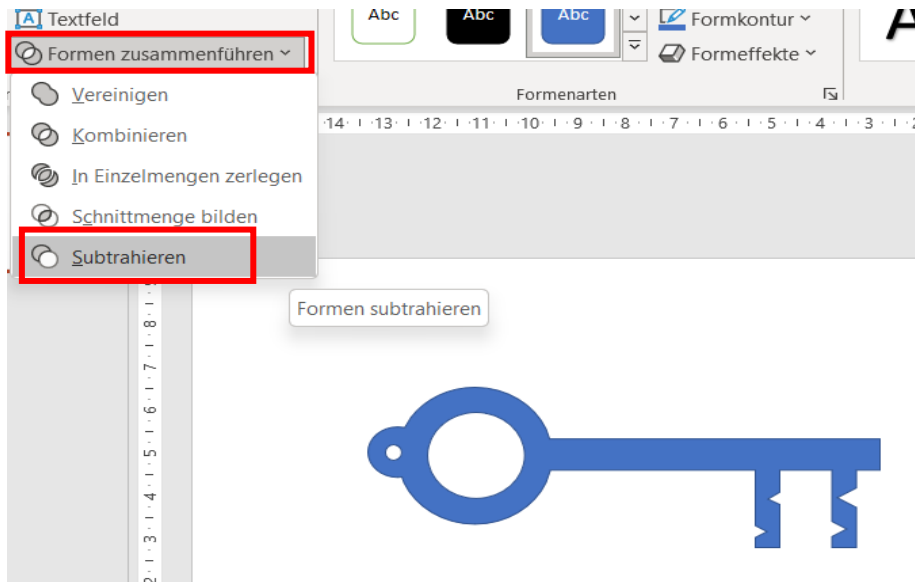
Textfeld
Formen zusammenführen
Vereinigen
Kombinieren
In Einzelmengen zerlegen
Schnittmenge bilden
Subtrahieren
Abc
Abc
Abc
Formkontur
Formeffekte
Formenarten
·14· ı ·13· ı ·12· ı ·11· ı ·10· ı ·9· ı ·8· ı ·7· ı ·6· ı ·5· ı ·4· ı ·3· ı ·2
Formen subtrahieren
8 · 7 · 6 · 5 · 4 · 3 · 2